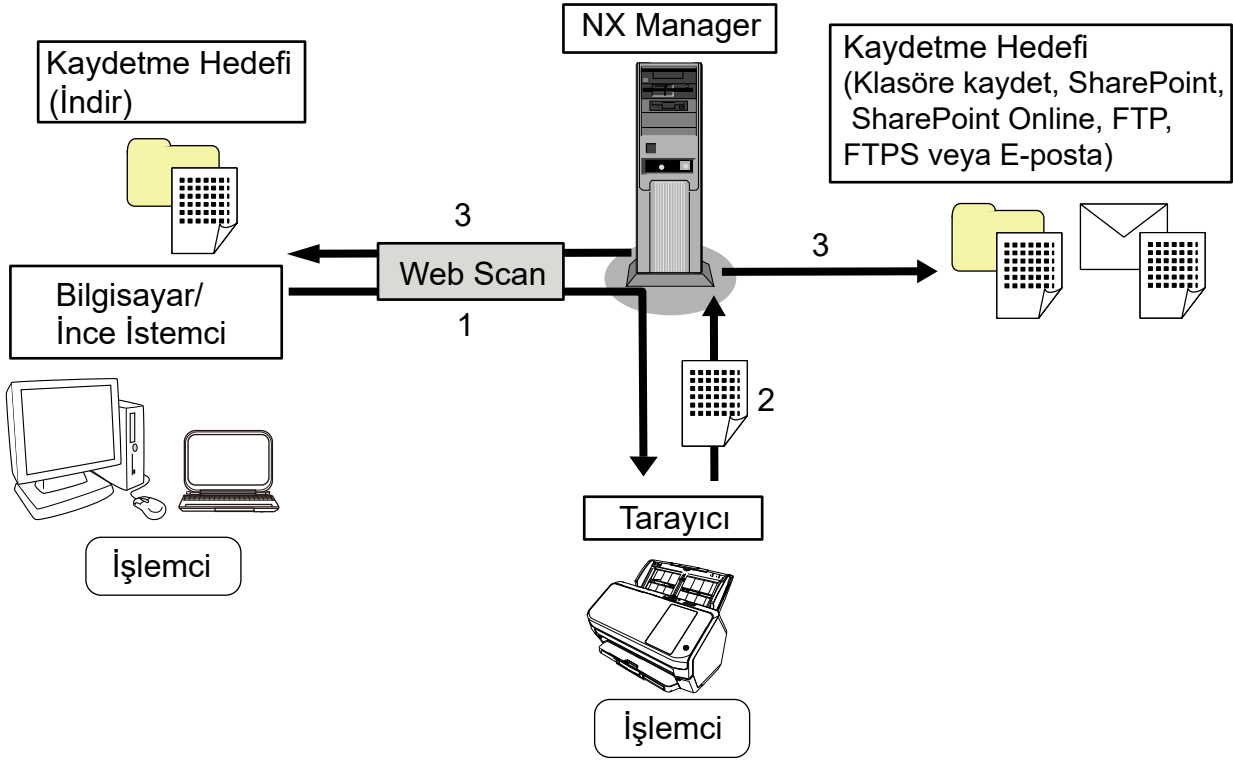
NX Manager

Kaydetme Hedefi
(İndir)

Kaydetme Hedefi
(Klasöre kaydet, SharePoint, SharePoint Online, FTP, FTPS veya E-posta)

3

Web Scan

3

Bilgisayar/
İnce İstemci

1

2

Tarayıcı

İşlemci

İşlemci